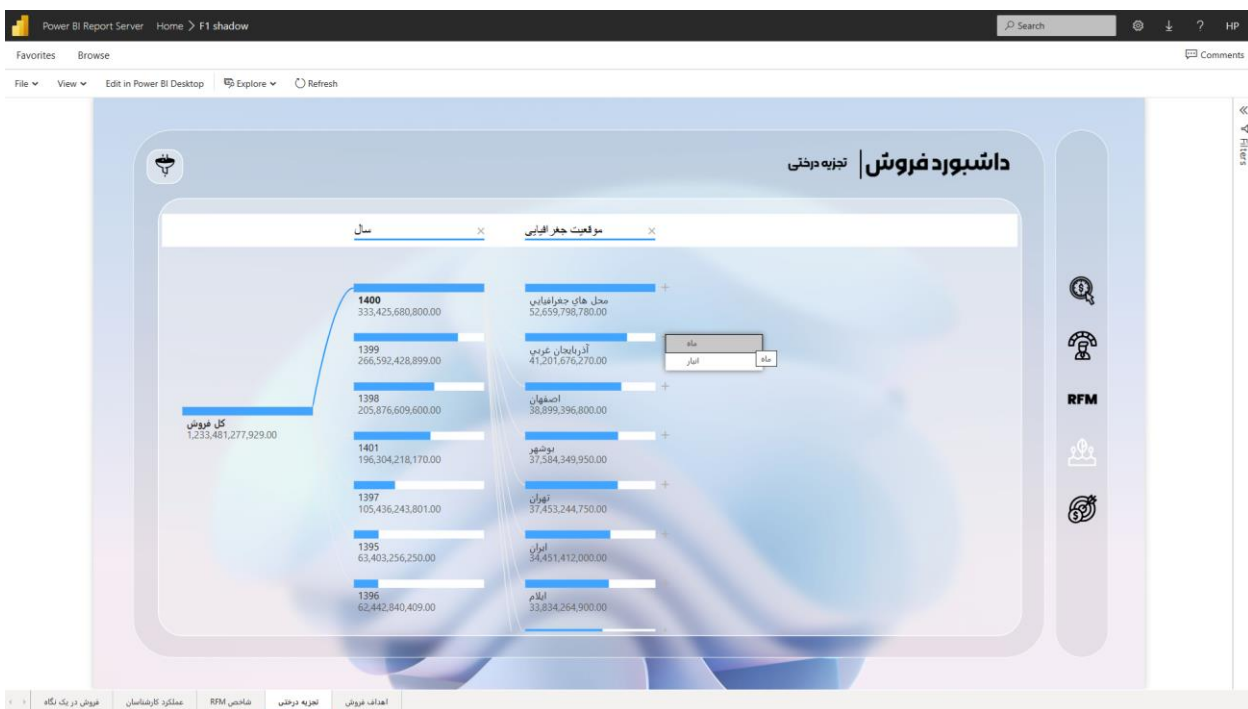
Power BI Report Server Home > F1 shadow

Search

HP

Favorites Browse

Comments

File View Edit in Power BI Desktop Explore Refresh

Filters

داشبورد فروش | تجزیه درختی

سال ×

موقعیت جغرافیایی ×

کل فروش
1,233,481,277,929.00

1400
333,425,680,800.00

1399
266,592,428,899.00

1398
205,876,609,600.00

1401
196,304,218,170.00

1397
105,436,243,801.00

1395
63,403,256,250.00

1396
62,442,840,409.00

محل های جغرافیایی
52,659,798,780.00

آذربایجان غربی
41,201,676,270.00

اصفهان
38,899,396,800.00

بوشهر
37,584,349,950.00

تهران
37,453,244,750.00

ایران
34,451,412,000.00

ایلام
33,834,264,900.00

ماه
انبار
ماه

RFM

فروش در یک نگاه | عملکرد کارشناسان | شاخص RFM | تجزیه درختی | اهداف فروش